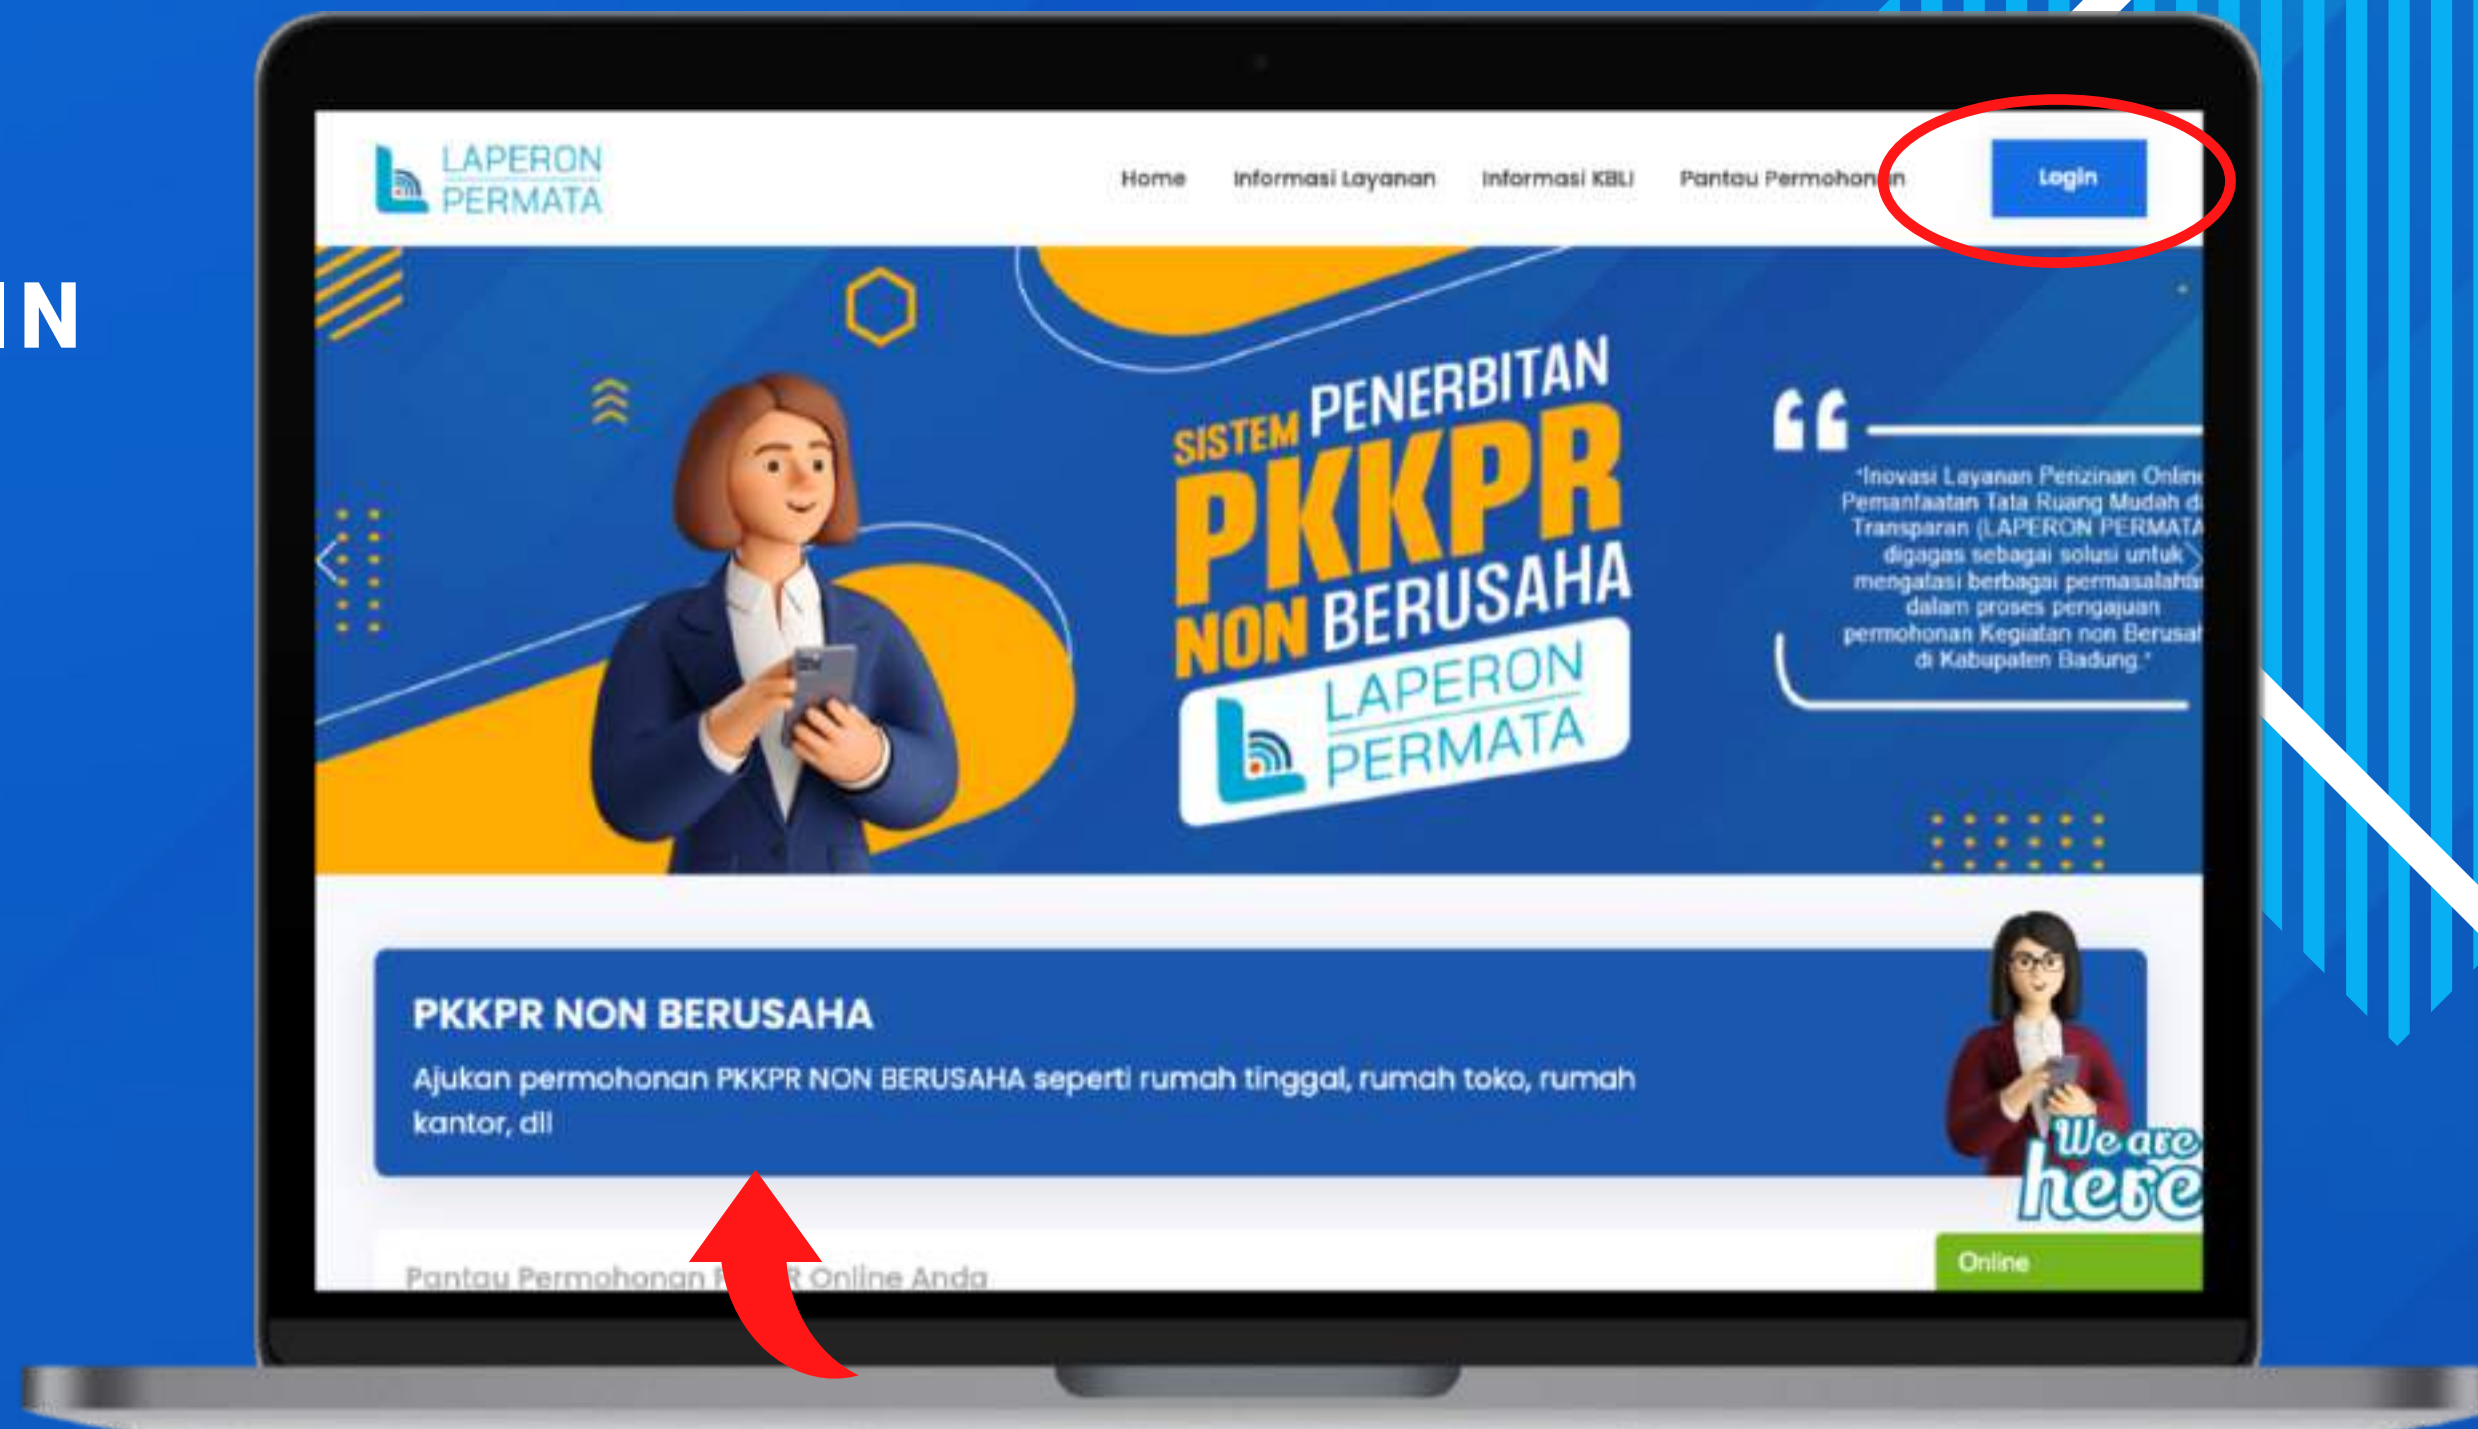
IN

LAPERON PERMATA

Home Informasi Layanan Informasi KBLI Pantau Permohon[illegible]n Login

SISTEM PENERBITAN PKKPR NON BERUSAHA

LAPERON PERMATA

"Inovasi Layanan Perizinan Onlin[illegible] Pemanfaatan Tata Ruang Mudah d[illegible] Transparan (LAPERON PERMATA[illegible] digagas sebagai solusi untuk mengatasi berbagai permasalaha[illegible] dalam proses pengajuan permohonan Kegiatan non Berusa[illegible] di Kabupaten Badung."

PKKPR NON BERUSAHA

Ajukan permohonan PKKPR NON BERUSAHA seperti rumah tinggal, rumah toko, rumah kantor, dll

We are here

Pantau Permohonan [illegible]R Online Anda

Online